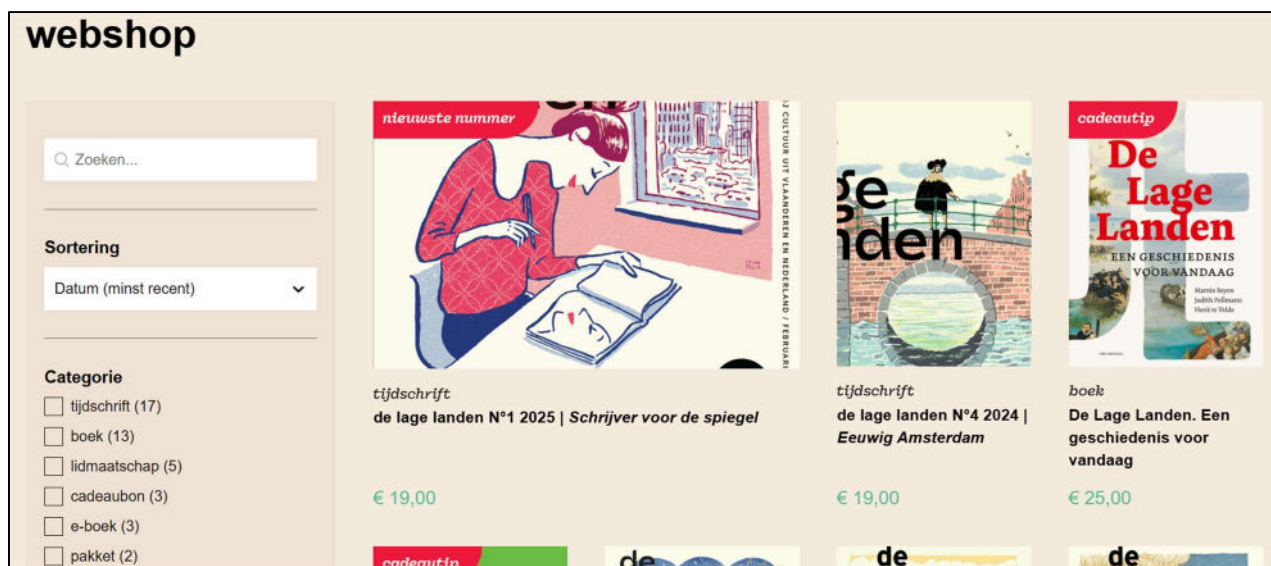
webshop

Zoeken...

Sortering

Datum (minst recent)

Categorie

tijdschrift (17)

boek (13)

lidmaatschap (5)

cadeaubon (3)

e-boek (3)

pakket (2)

nieuwste nummer

CULTUUR UIT VLAANDEREN EN NEDERLAND / FEBRUARI

tijdschrift

de lage landen N°1 2025 | *Schrijver voor de spiegel*

€ 19,00

ge
nden

tijdschrift

de lage landen N°4 2024 | *Eeuwig Amsterdam*

€ 19,00

cadeautip

De Lage Landen

EEN GESCHIEDENIS VOOR VANDAAG

Marnix Beyen
Judith Pollmann
Henk te Velde

boek

De Lage Landen. Een geschiedenis voor vandaag

€ 25,00

cadeautip

de

de

de